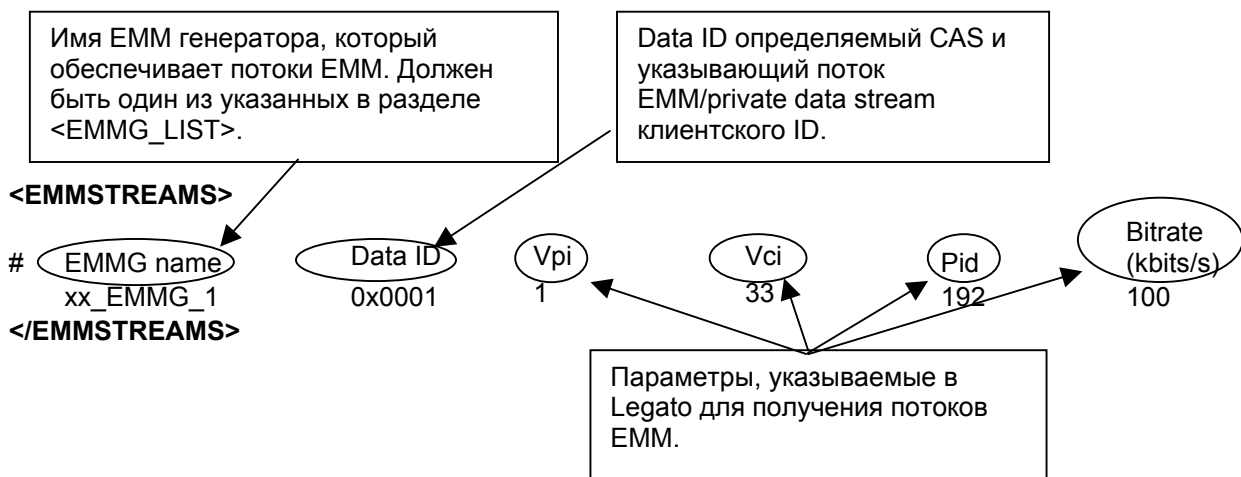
Имя EMM генератора, который обеспечивает потоки EMM. Должен быть один из указанных в разделе <EMMG_LIST>.

Data ID определяемый CAS и указывающий поток EMM/private data stream клиентского ID.

<EMMSTREAMS>

# EMMG name Data ID Vpi Vci Pid Bitrate (kbits/s)
xx_EMMG_1 0x0001 1 33 192 100
</EMMSTREAMS>

Параметры, указываемые в Legato для получения потоков EMM.